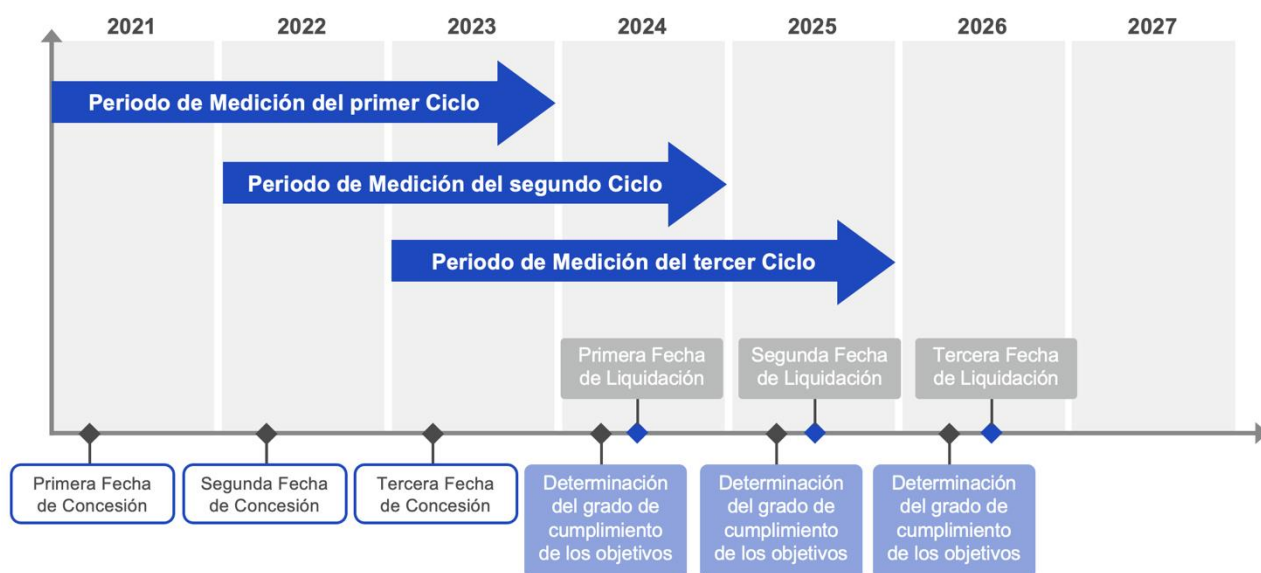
2021 2022 2023 2024 2025 2026 2027

Periodo de Medición del primer Ciclo

Periodo de Medición del segundo Ciclo

Periodo de Medición del tercer Ciclo

Primera Fecha de Liquidación

Segunda Fecha de Liquidación

Tercera Fecha de Liquidación

Primera Fecha de Concesión

Segunda Fecha de Concesión

Tercera Fecha de Concesión

Determinación del grado de cumplimiento de los objetivos

Determinación del grado de cumplimiento de los objetivos

Determinación del grado de cumplimiento de los objetivos